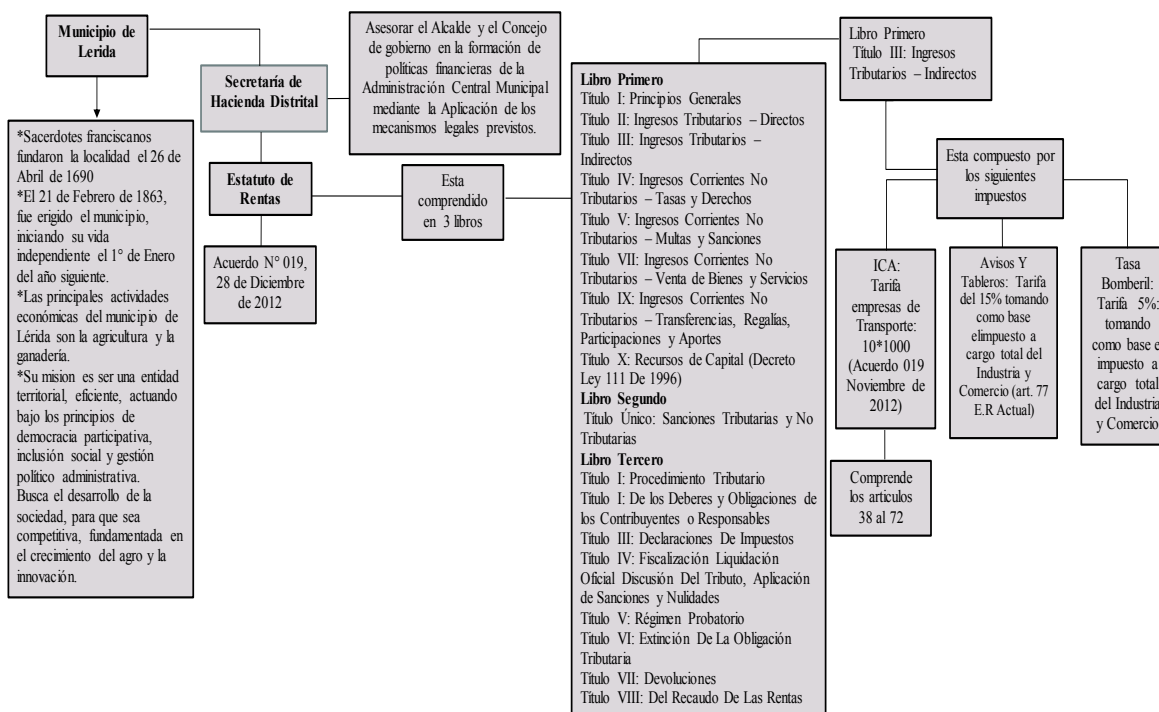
Municipio de Lerida

*Sacerdotes franciscanos fundaron la localidad el 26 de Abril de 1690
*El 21 de Febrero de 1863, fue erigido el municipio, iniciando su vida independient el 1° de Enero del año siguiente.
*Las principales actividades económicas del municipio de Lérida son la agricultura y la ganadería.
*Su mision es ser una entidad territorial, eficiente, actuando bajo los principios de democracia participativa, inclusión social y gestión político administrativa.
Busca el desarrollo de la sociedad, para que sea competitiva, fundamentada en el crecimiento del agro y la innovación.

Secretaría de Hacienda Distrital

Asesorar el Alcalde y el Concejo de gobierno en la formación de políticas financieras de la Administración Central Municipal mediante la Aplicación de los mecanismos legales previstos.

Estatuto de Rentas

Acuerdo N° 019, 28 de Diciembre de 2012

Esta comprendido en 3 libros

Libro Primero
Titulo I: Principios Generales
Titulo II: Ingresos Tributarios – Directos
Titulo III: Ingresos Tributarios – Indirectos
Titulo IV: Ingresos Corrientes No Tributarios – Tasas y Derechos
Titulo V: Ingresos Corrientes No Tributarios – Multas y Sanciones
Titulo VII: Ingresos Corrientes No Tributarios – Venta de Bienes y Servicios
Titulo IX: Ingresos Corrientes No Tributarios – Transferencias, Regalías, Participaciones y Aportes
Titulo X: Recursos de Capital (Decreto Ley 111 De 1996)
Libro Segundo
Título Único: Sanciones Tributarias y No Tributarias
Libro Tercero
Titulo I: Procedimiento Tributario
Titulo I: De los Deberes y Obligaciones de los Contribuyentes o Responsables
Titulo III: Declaraciones De Impuestos
Titulo IV: Fiscalización Liquidación Oficial Discusión Del Tributo, Aplicación de Sanciones y Nulidades
Titulo V: Régimen Probatorio
Titulo VI: Extinción De La Obligación Tributaria
Titulo VII: Devoluciones
Titulo VIII: Del Recaudo De Las Rentas

Libro Primero
Título III: Ingresos Tributarios – Indirectos

Esta compuesto por los siguientes impuestos

ICA: Tarifa empresas de Transporte: 10*1000 (Acuerdo 019 Noviembre de 2012)

Comprende los artículos 38 al 72

Avisos Y Tableros: Tarifa del 15% tomando como base elimpuesto a cargo total del Industria y Comercio (art. 77 E.R Actual)

Tasa Bomberil: Tarifa 5%: tomando como base e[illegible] impuesto a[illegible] cargo total del Industria y Comercio